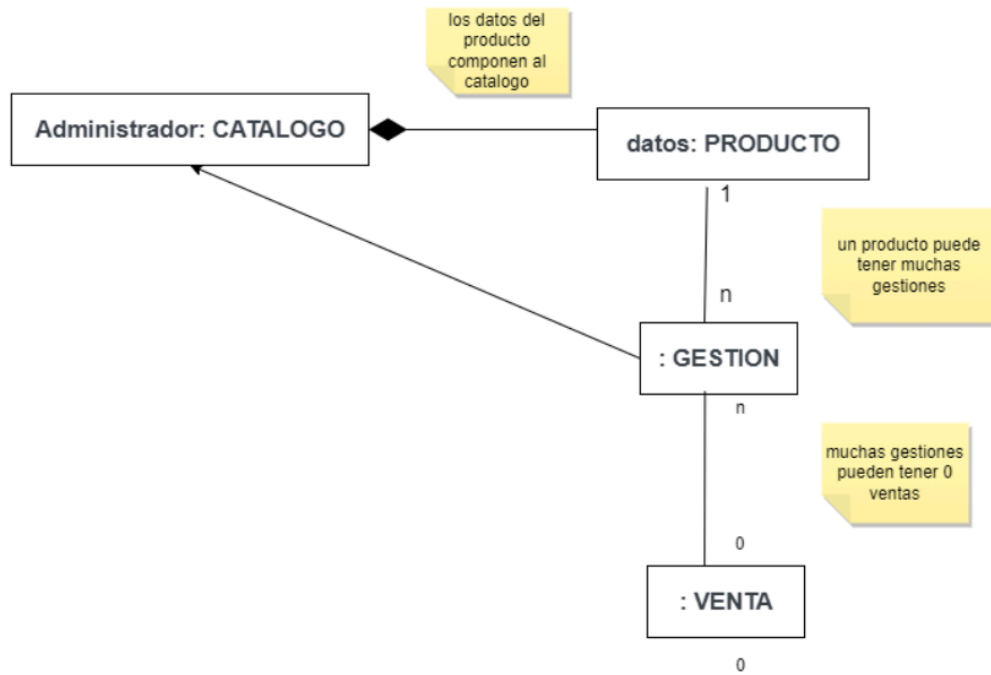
los datos del producto componen al catalogo

Administrador: CATALOGO

datos: PRODUCTO

1

un producto puede tener muchas gestiones

n

: GESTION

n

muchas gestiones pueden tener 0 ventas

0

: VENTA

0